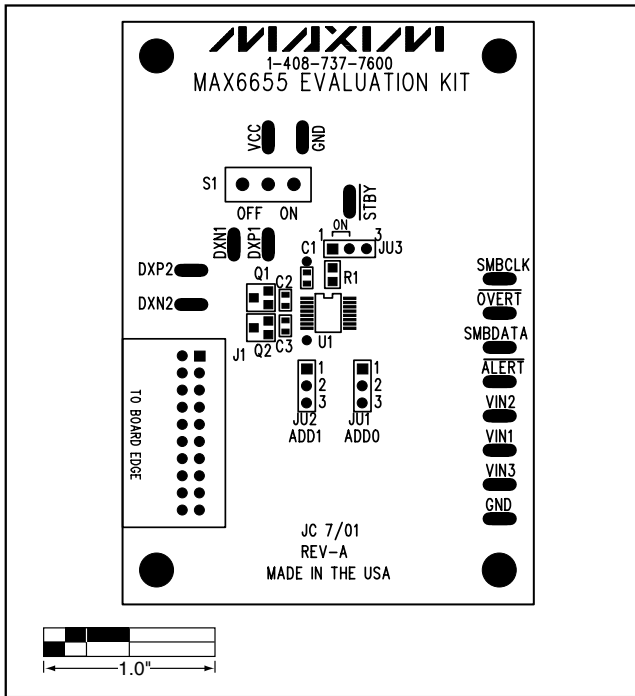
MAXIM
1-408-737-7600
MAX6655 EVALUATION KIT

VCC
GND

S1
OFF ON

STBY

ON
1 3
JU3

DXN1
DXP1

C1
R1

DXP2
DXN2

Q1
C2

U1

J1
Q2
C3

TO BOARD EDGE

1
2
3
JU2
ADD1

1
2
3
JU1
ADD0

SMBCLK
$\overline{OVERT}$
SMBDATA
$\overline{ALERT}$
VIN2
VIN1
VIN3
GND

JC 7/01
REV-A
MADE IN THE USA

1.0"